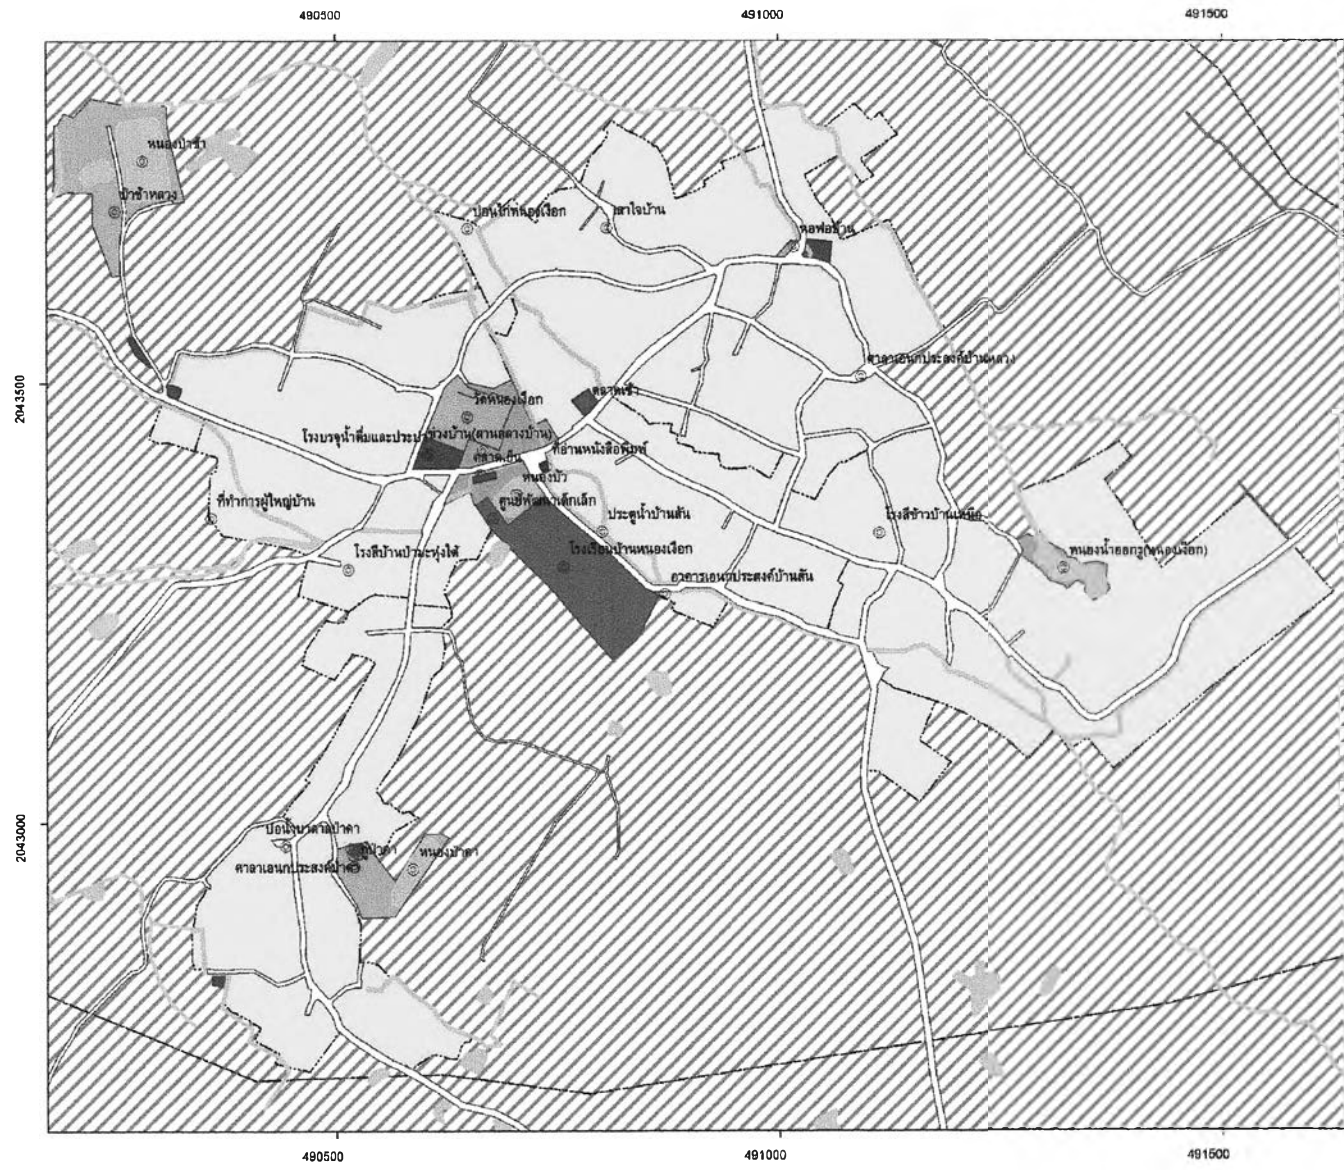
490500
491000
491500

หนองป่าช้า
ป่าช้าหลวง
บ่อน้ำหนองเงือก
เสาใจบ้าน
หอพ่อบ้าน
ศาลาอเนกประสงค์บ้านหลวง
วัดหนองเงือก
ตลาดเช้า
โรงบรรจุน้ำดื่มและประปาหมู่บ้าน(ลานกลางบ้าน)
ตลาดเย็น
ที่อ่านหนังสือพิมพ์
หนองบัว
ศูนย์พัฒนาเด็กเล็ก
ที่ทำการผู้ใหญ่บ้าน
ประตูน้ำบ้านสัน
โรงสีข้าวบ้านเหนือ
โรงเรียนบ้านหนองเงือก
หนองน้ำฮอกฐ(หนองเงือก)
โรงสีบ้านป่าตะนุ่งใต้
อาคารเอนกประสงค์บ้านสัน

2043500
2043000

บ่อน้ำบาดาลป่าตา
ป่าตา
หนองป่าตา
ศาลาเอนกประสงค์ป่าตา

490500
491000
491500